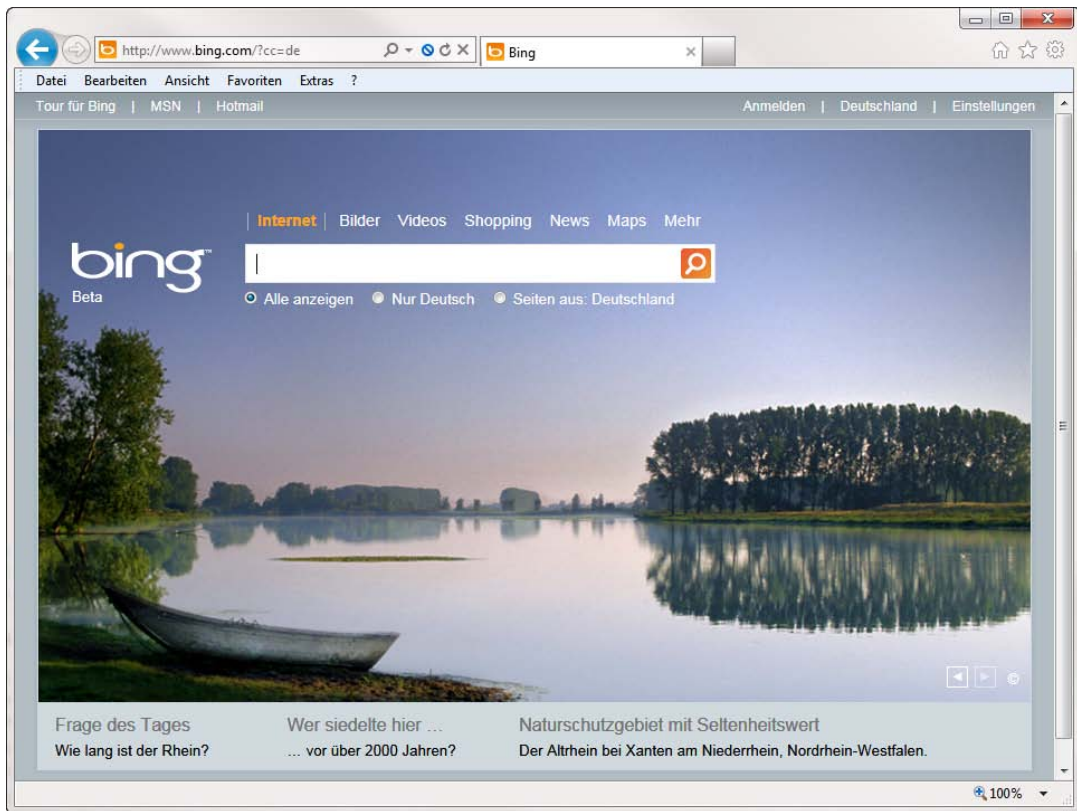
http://www.bing.com/?cc=de

Bing

Datei Bearbeiten Ansicht Favoriten Extras ?

Tour für Bing | MSN | Hotmail

Anmelden | Deutschland | Einstellungen

Internet Bilder Videos Shopping News Maps Mehr

bing

Beta

Alle anzeigen Nur Deutsch Seiten aus: Deutschland

Frage des Tages
Wie lang ist der Rhein?

Wer siedelte hier ...
... vor über 2000 Jahren?

Naturschutzgebiet mit Seltenheitswert
Der Altrhein bei Xanten am Niederrhein, Nordrhein-Westfalen.

100%